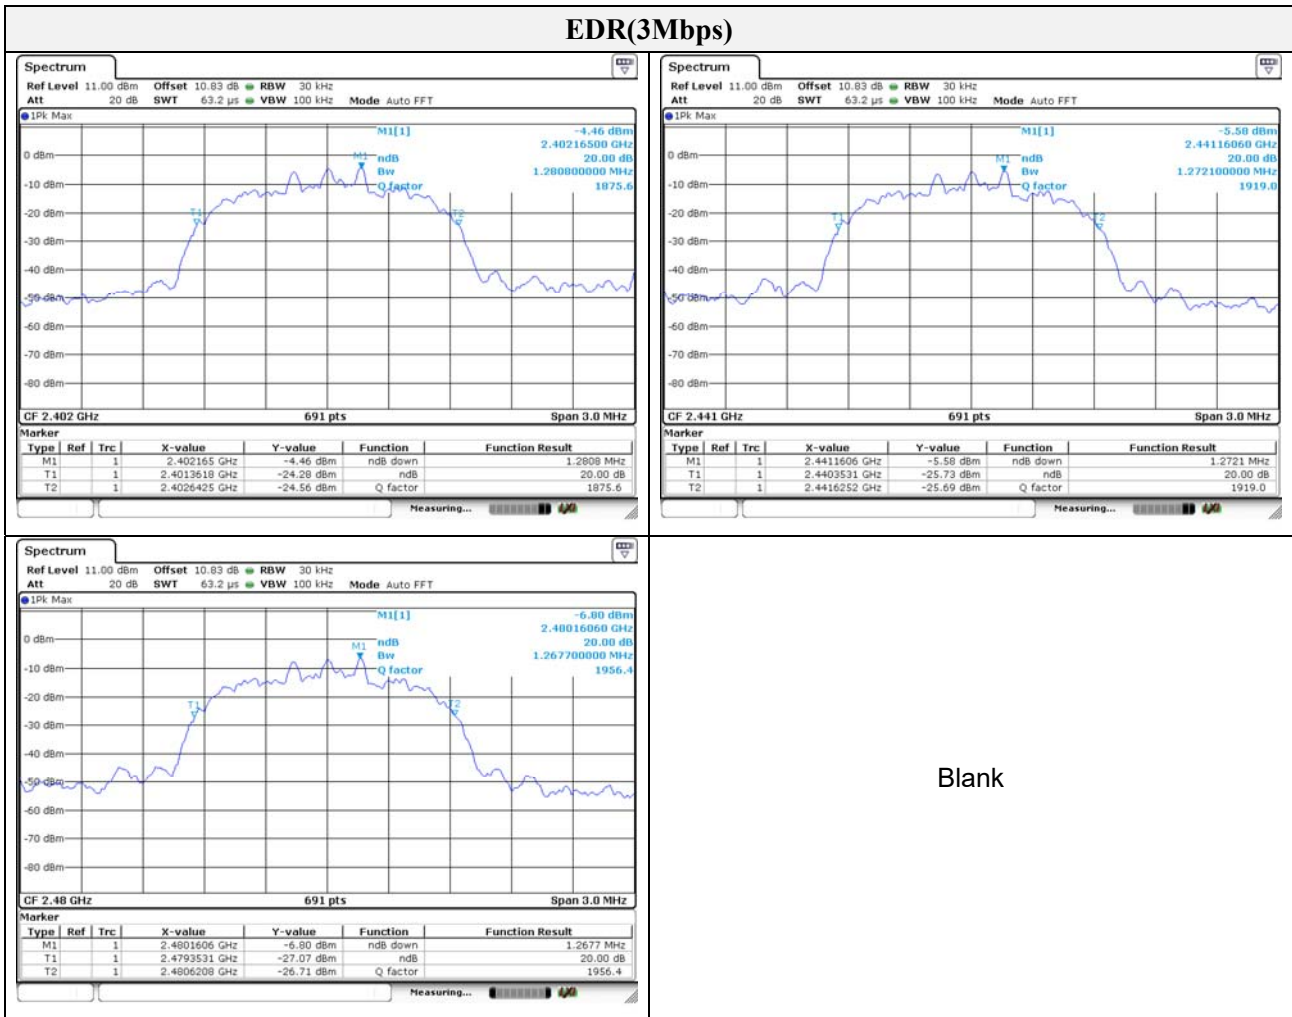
EDR(3Mbps)

Spectrum
Ref Level 11.00 dBm Offset 10.83 dB RBW 30 kHz
Att 20 dB SWT 63.2 µs VBW 100 kHz Mode Auto FFT
1Pk Max
M1[1] -4.46 dBm
2.40216500 GHz
ndB 20.00 dB
Bw 1.280800000 MHz
Q factor 1875.6
0 dBm
-10 dBm
-20 dBm
-30 dBm
-40 dBm
-50 dBm
-60 dBm
-70 dBm
-80 dBm
M1
T1
T2
CF 2.402 GHz 691 pts Span 3.0 MHz
Marker

| Type | Ref | Trc | X-value | Y-value | Function | Function Result |
|---|---|---|---|---|---|---|
| M1 | | 1 | 2.402165 GHz | -4.46 dBm | ndB down | 1.2808 MHz |
| T1 | | 1 | 2.4013618 GHz | -24.28 dBm | ndB | 20.00 dB |
| T2 | | 1 | 2.4026425 GHz | -24.56 dBm | Q factor | 1875.6 |

Measuring...

Spectrum
Ref Level 11.00 dBm Offset 10.83 dB RBW 30 kHz
Att 20 dB SWT 63.2 µs VBW 100 kHz Mode Auto FFT
1Pk Max
M1[1] -5.58 dBm
2.44116060 GHz
ndB 20.00 dB
Bw 1.272100000 MHz
Q factor 1919.0
0 dBm
-10 dBm
-20 dBm
-30 dBm
-40 dBm
-50 dBm
-60 dBm
-70 dBm
-80 dBm
M1
T1
T2
CF 2.441 GHz 691 pts Span 3.0 MHz
Marker

| Type | Ref | Trc | X-value | Y-value | Function | Function Result |
|---|---|---|---|---|---|---|
| M1 | | 1 | 2.4411606 GHz | -5.58 dBm | ndB down | 1.2721 MHz |
| T1 | | 1 | 2.4403531 GHz | -25.73 dBm | ndB | 20.00 dB |
| T2 | | 1 | 2.4416252 GHz | -25.69 dBm | Q factor | 1919.0 |

Measuring...

Spectrum
Ref Level 11.00 dBm Offset 10.83 dB RBW 30 kHz
Att 20 dB SWT 63.2 µs VBW 100 kHz Mode Auto FFT
1Pk Max
M1[1] -6.80 dBm
2.48016060 GHz
ndB 20.00 dB
Bw 1.267700000 MHz
Q factor 1956.4
0 dBm
-10 dBm
-20 dBm
-30 dBm
-40 dBm
-50 dBm
-60 dBm
-70 dBm
-80 dBm
M1
T1
T2
CF 2.48 GHz 691 pts Span 3.0 MHz
Marker

| Type | Ref | Trc | X-value | Y-value | Function | Function Result |
|---|---|---|---|---|---|---|
| M1 | | 1 | 2.4801606 GHz | -6.80 dBm | ndB down | 1.2677 MHz |
| T1 | | 1 | 2.4793531 GHz | -27.07 dBm | ndB | 20.00 dB |
| T2 | | 1 | 2.4806208 GHz | -26.71 dBm | Q factor | 1956.4 |

Measuring...

Blank